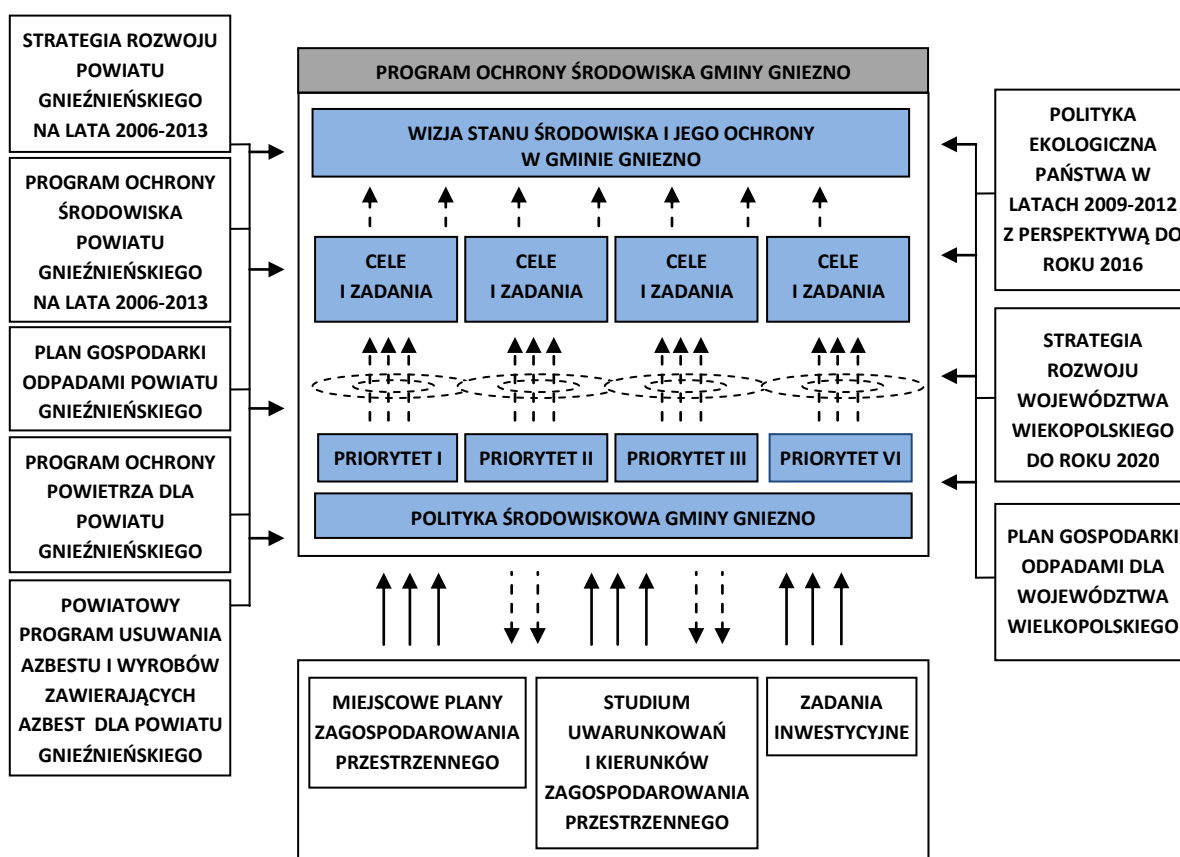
STRATEGIA ROZWOJU POWIATU GNIEŹNIEŃSKIEGO NA LATA 2006-2013

PROGRAM OCHRONY ŚRODOWISKA POWIATU GNIEŹNIEŃSKIEGO NA LATA 2006-2013

PLAN GOSPODARKI ODPADAMI POWIATU GNIEŹNIEŃSKIEGO

PROGRAM OCHRONY POWIETRZA DLA POWIATU GNIEŹNIEŃSKIEGO

POWIATOWY PROGRAM USUWANIA AZBESTU I WYROBÓW ZAWIERAJĄCYCH AZBEST DLA POWIATU GNIEŹNIEŃSKIEGO

PROGRAM OCHRONY ŚRODOWISKA GMINY GNIEZNO

WIZJA STANU ŚRODOWISKA I JEGO OCHRONY W GMINIE GNIEZNO

CELE I ZADANIA

CELE I ZADANIA

CELE I ZADANIA

CELE I ZADANIA

PRIORYTET I

PRIORYTET II

PRIORYTET III

PRIORYTET VI

POLITYKA ŚRODOWISKOWA GMINY GNIEZNO

POLITYKA EKOLOGICZNA PAŃSTWA W LATACH 2009-2012 Z PERSPEKTYWĄ DO ROKU 2016

STRATEGIA ROZWOJU WOJEWÓDZTWA WIEKOPOLSKIEGO DO ROKU 2020

PLAN GOSPODARKI ODPADAMI DLA WOJEWÓDZTWA WIELKOPOLSKIEGO

MIEJSCOWE PLANY ZAGOSPODAROWANIA PRZESTRZENNEGO

STUDIUM UWARUNKOWAŃ I KIERUNKÓW ZAGOSPODAROWANIA PRZESTRZENNEGO

ZADANIA INWESTYCYJNE